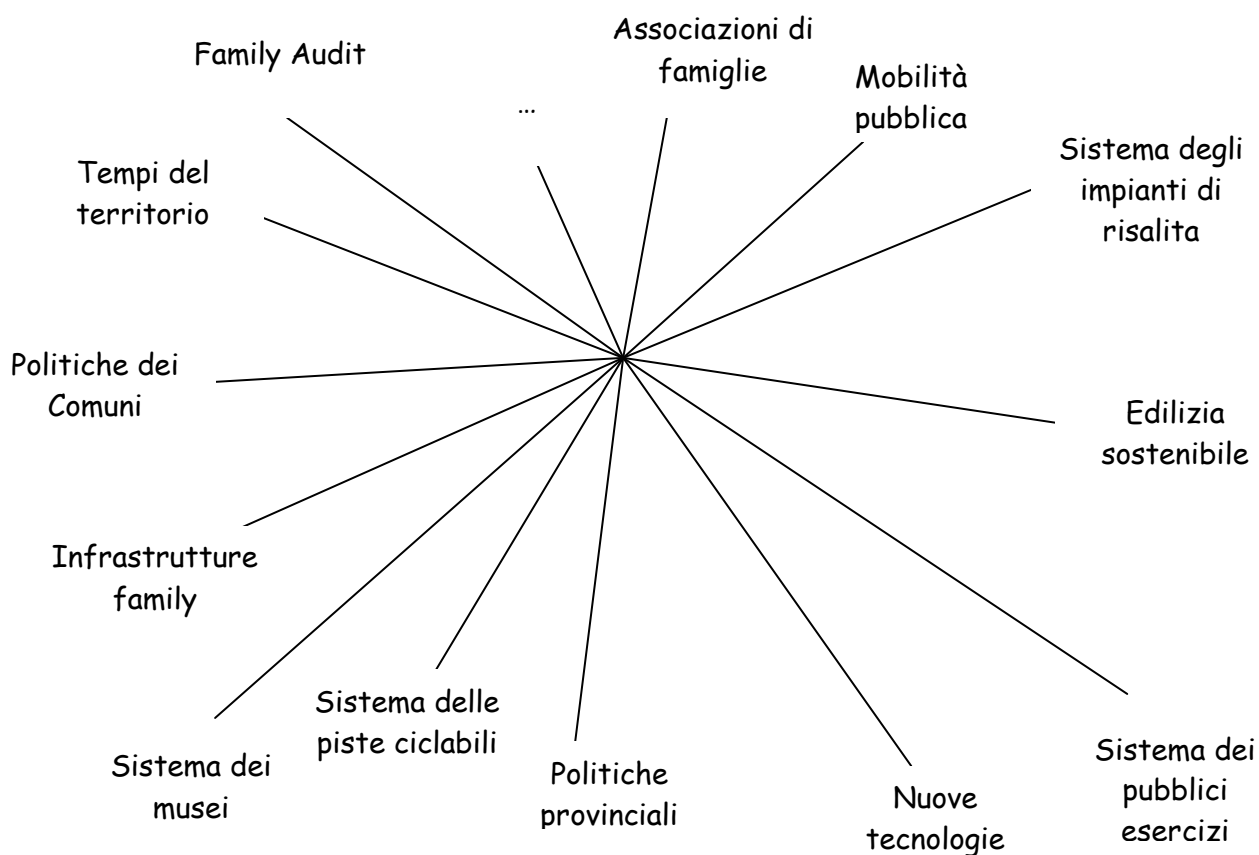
Family Audit

…

Associazioni di famiglie

Mobilità pubblica

Sistema degli impianti di risalita

Tempi del territorio

Politiche dei Comuni

Edilizia sostenibile

Infrastrutture family

Sistema delle piste ciclabili

Sistema dei musei

Politiche provinciali

Nuove tecnologie

Sistema dei pubblici esercizi